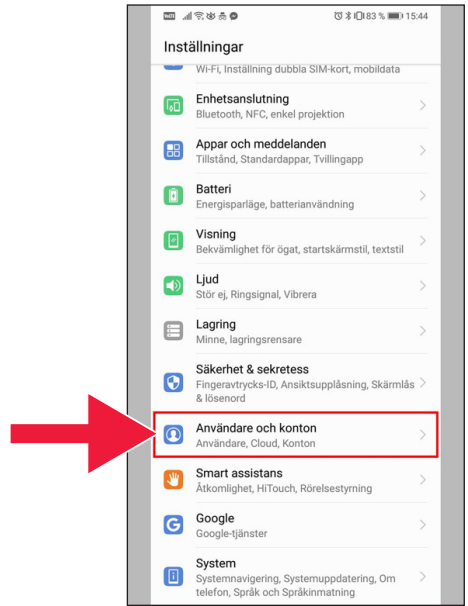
83 % 15:44

Inställningar

Wi-Fi, Inställning dubbla SIM-kort, mobildata

Enhetsanslutning
Bluetooth, NFC, enkel projektion

Appar och meddelanden
Tillstånd, Standardappar, Tvillingapp

Batteri
Energisparläge, batterianvändning

Visning
Bekvämlighet för ögat, startskärmstil, textstil

Ljud
Stör ej, Ringsignal, Vibrera

Lagring
Minne, lagringsrensare

Säkerhet & sekretess
Fingeravtrycks-ID, Ansiktsupplåsning, Skärmlås & lösenord

Användare och konton
Användare, Cloud, Konton

Smart assistans
Åtkomlighet, HiTouch, Rörelsestyrning

Google
Google-tjänster

System
Systemnavigering, Systemuppdatering, Om telefon, Språk & Språkinmatning